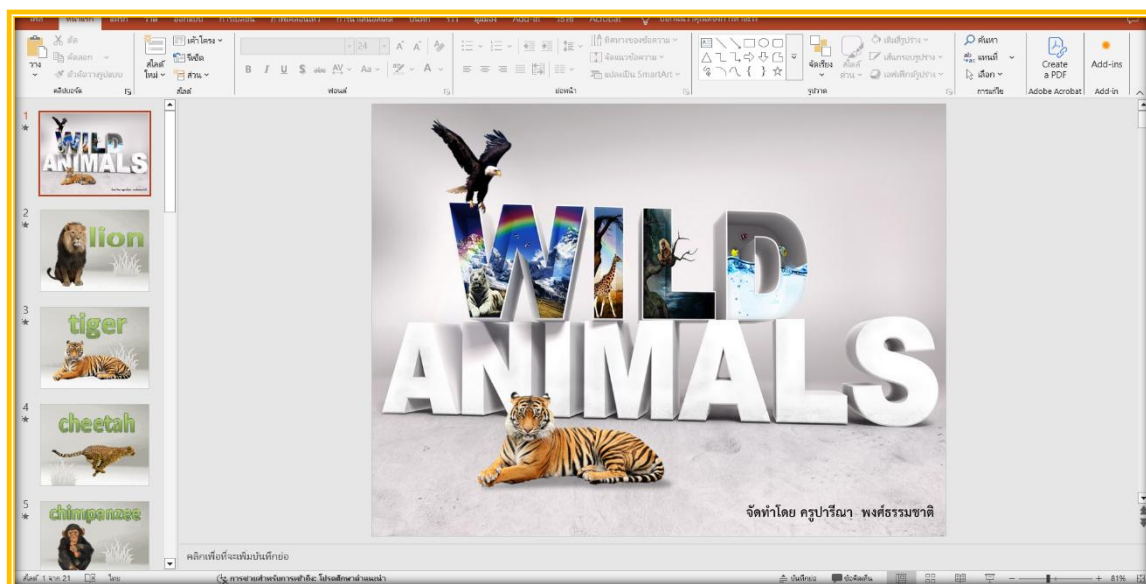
ตัด
คัดลอก
ตัวคัดวางรูปแบบ
คลิปบอร์ด
เค้าโครง
รีเซ็ต
สไลด์ใหม่
ส่วน
สไลด์
ฟอนต์
ย่อหน้า
จัดเรียง
รูปวาด
ค้นหา
แทนที่
เลือก
การแก้ไข
Create a PDF
Adobe Acrobat
Add-ins
Add-in

1
WILD ANIMALS
2
lion
3
tiger
4
cheetah
5
chimpanzee

WILD
ANIMALS
จัดทำโดย ครูปารีณา พงศ์ธรรมชาติ

คลิกเพื่อเพิ่มบันทึกย่อ

สไลด์ 1 จาก 21
ไทย
บันทึกย่อ
ข้อคิดเห็น
81%